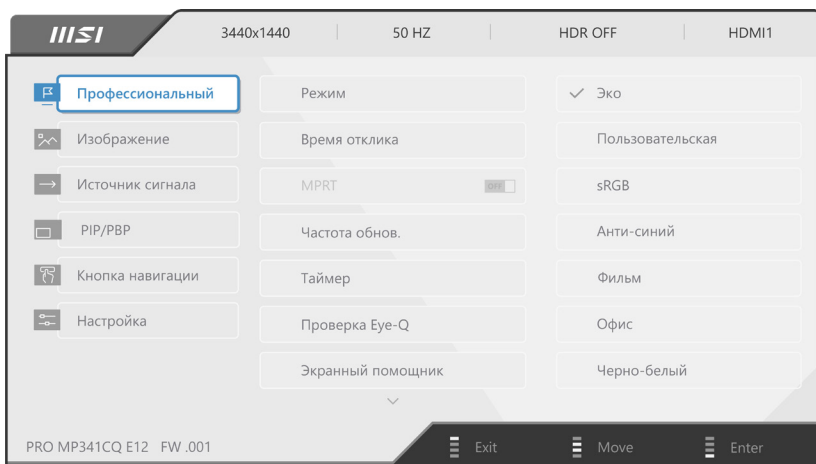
MSI

3440x1440 | 50 HZ | HDR OFF | HDMI1

Профессиональный
Изображение
Источник сигнала
PIP/PBP
Кнопка навигации
Настройка

Режим
Время отклика
MPRT OFF
Частота обнов.
Таймер
Проверка Eye-Q
Экранный помощник

✓ Эко
Пользовательская
sRGB
Анти-синий
Фильм
Офис
Черно-белый

PRO MP341CQ E12 FW .001

Exit
Move
Enter